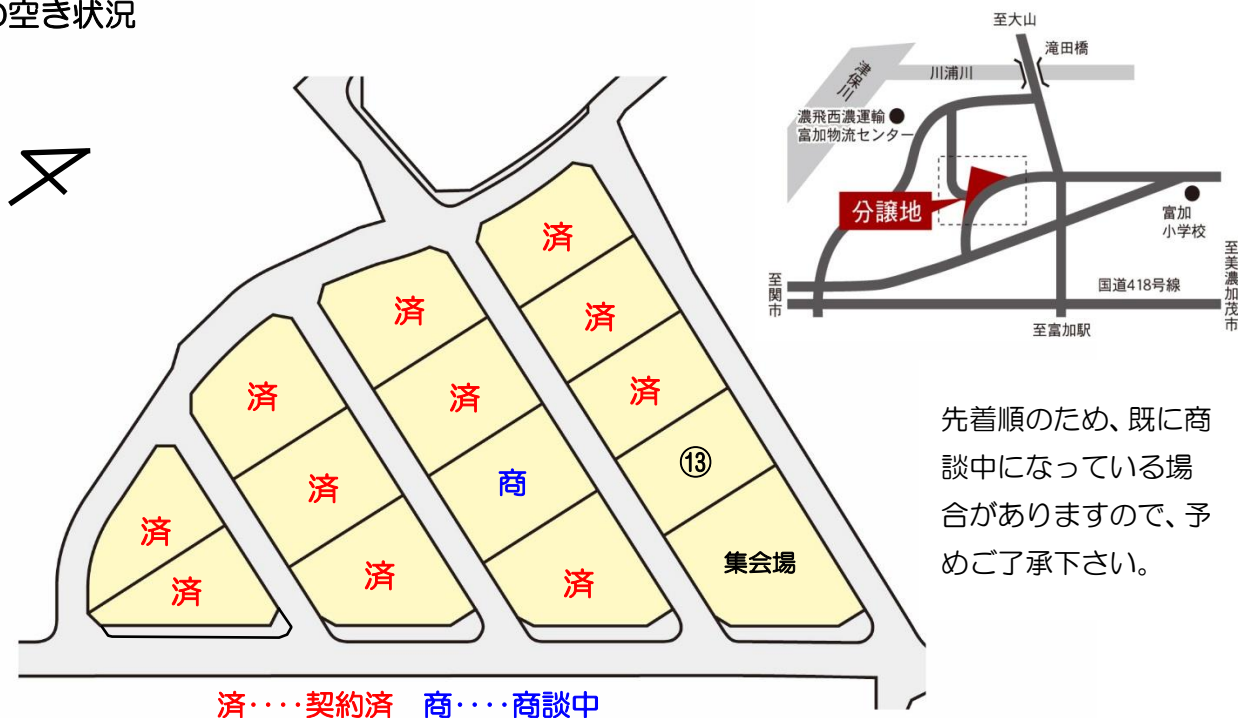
の空き状況

済
済
済
済
済
済
商
済
済
済
済
済
⑬
集会場
済

済‥‥契約済　商‥‥商談中

至大山
滝田橋
津保川
川浦川
濃飛西濃運輸
富加物流センター
分譲地
富加
小学校
至関市
国道418号線
至美濃加茂市
至富加駅

先着順のため、既に商談中になっている場合がありますので、予めご了承下さい。